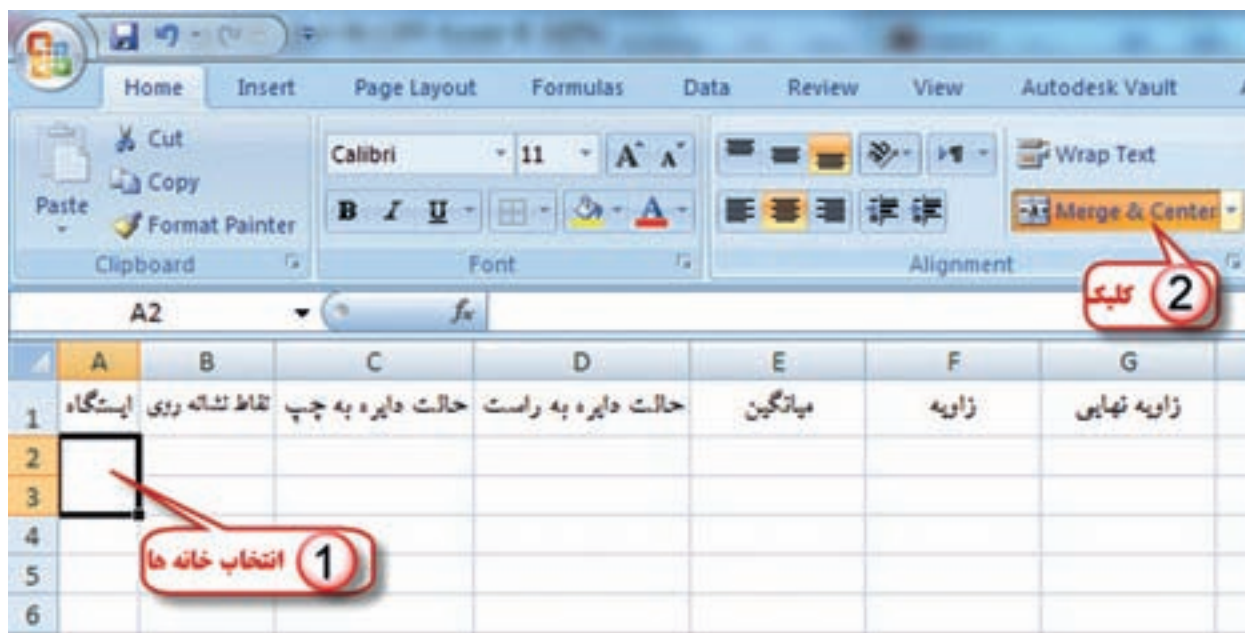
Home Insert Page Layout Formulas Data Review View Autodesk Vault

Cut
Copy
Paste
Format Painter
Clipboard

Calibri 11
B I U
Font

Wrap Text
Merge & Center
Alignment

2 کلیک

A2 $f_x$

| | A | B | C | D | E | F | G |
|---|---|---|---|---|---|---|---|
| 1 | ایستگاه | نقاط نشانه روی | حالت دایره به چپ | حالت دایره به راست | میانگین | زاویه | زاویه نهایی |
| 2 | | | | | | | |
| 3 | | | | | | | |
| 4 | | | | | | | |
| 5 | | | | | | | |
| 6 | | | | | | | |

1 انتخاب خانه ها